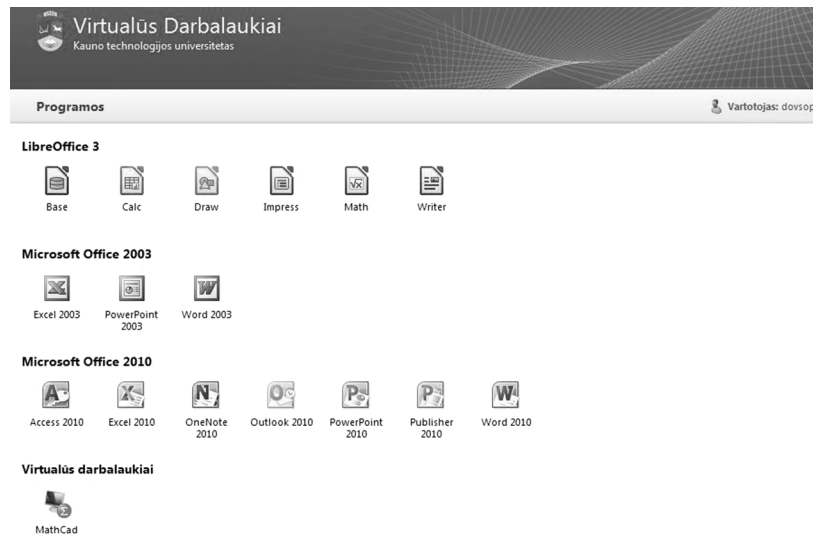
Virtualūs Darbalaukiai
Kauno technologijos universitetas

Programos

Vartotojas: dovsop

LibreOffice 3

Base Calc Draw Impress Math Writer

Microsoft Office 2003

Excel 2003 PowerPoint 2003 Word 2003

Microsoft Office 2010

Access 2010 Excel 2010 OneNote 2010 Outlook 2010 PowerPoint 2010 Publisher 2010 Word 2010

Virtualūs darbalaukiai

MathCad